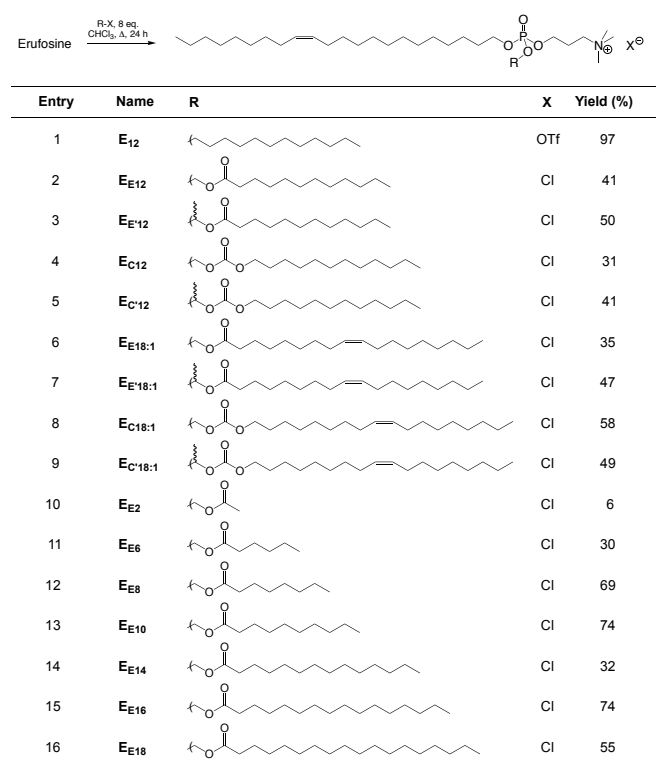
Erufosine $\xrightarrow[\text{CHCl}_3,\ \Delta,\ 24\ \text{h}]{\text{R-X, 8 eq.}}$

O P O O O R N$^{\oplus}$ X$^{\ominus}$

| Entry | Name | R | X | Yield (%) |
|---|---|---|---|---|
| 1 | $E_{12}$ | | OTf | 97 |
| 2 | $E_{E12}$ | O O | Cl | 41 |
| 3 | $E_{E'12}$ | O O | Cl | 50 |
| 4 | $E_{C12}$ | O O O | Cl | 31 |
| 5 | $E_{C'12}$ | O O O | Cl | 41 |
| 6 | $E_{E18:1}$ | O O | Cl | 35 |
| 7 | $E_{E'18:1}$ | O O | Cl | 47 |
| 8 | $E_{C18:1}$ | O O O | Cl | 58 |
| 9 | $E_{C'18:1}$ | O O O | Cl | 49 |
| 10 | $E_{E2}$ | O O | Cl | 6 |
| 11 | $E_{E6}$ | O O | Cl | 30 |
| 12 | $E_{E8}$ | O O | Cl | 69 |
| 13 | $E_{E10}$ | O O | Cl | 74 |
| 14 | $E_{E14}$ | O O | Cl | 32 |
| 15 | $E_{E16}$ | O O | Cl | 74 |
| 16 | $E_{E18}$ | O O | Cl | 55 |